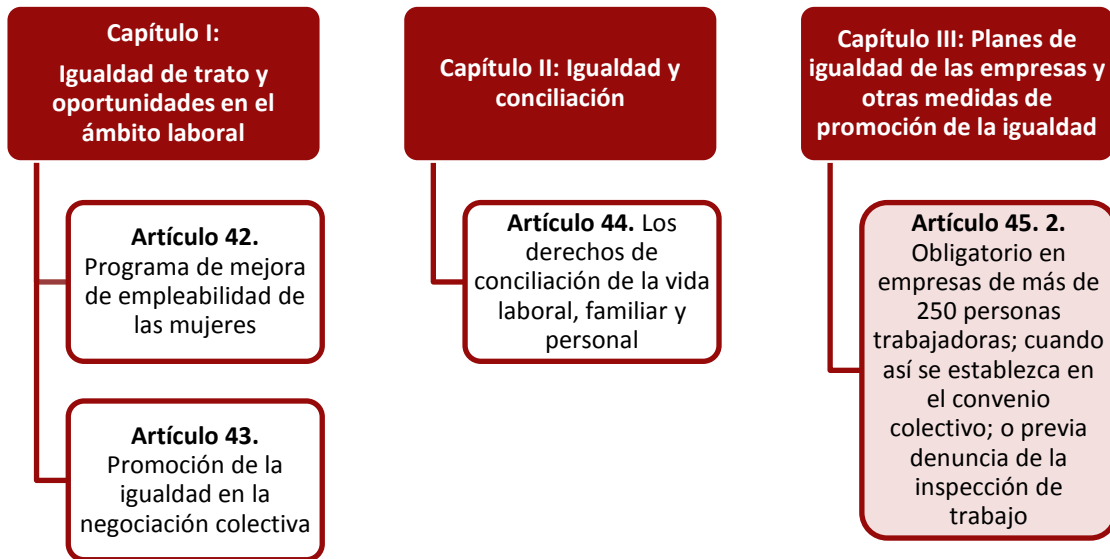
Capítulo I:

Igualdad de trato y oportunidades en el ámbito laboral

Artículo 42. Programa de mejora de empleabilidad de las mujeres

Artículo 43. Promoción de la igualdad en la negociación colectiva

Capítulo II: Igualdad y conciliación

Artículo 44. Los derechos de conciliación de la vida laboral, familiar y personal

Capítulo III: Planes de igualdad de las empresas y otras medidas de promoción de la igualdad

Artículo 45. 2. Obligatorio en empresas de más de 250 personas trabajadoras; cuando así se establezca en el convenio colectivo; o previa denuncia de la inspección de trabajo